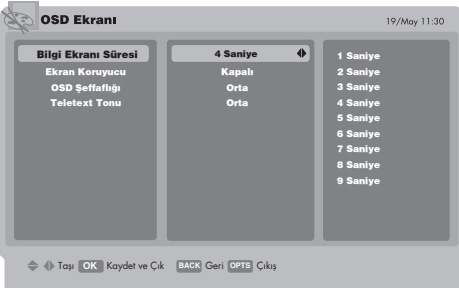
OSD Ekranı

19/May 11:30

Bilgi Ekranı Süresi
Ekran Koruyucu
OSD Şeffaflığı
Teletext Tonu

4 Saniye
Kapalı
Orta
Orta

1 Saniye
2 Saniye
3 Saniye
4 Saniye
5 Saniye
6 Saniye
7 Saniye
8 Saniye
9 Saniye

Taşı OK Kaydet ve Çık BACK Geri OPTS Çıkış